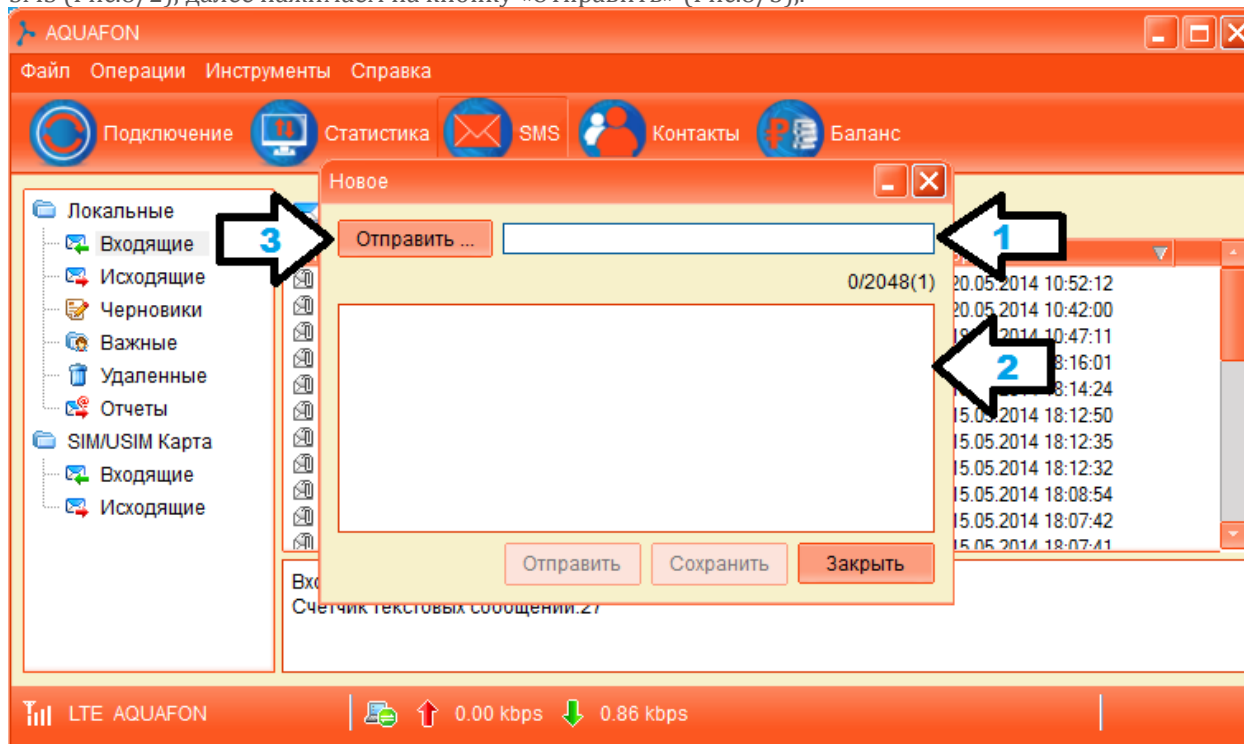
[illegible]

AQUAFON

Файл Операции Инструменты Справка

Подключение Статистика SMS Контакты Баланс

Локальные
Входящие
Исходящие
Черновики
Важные
Удаленные
Отчеты
SIM/USIM Карта
Входящие
Исходящие

Новое

3 Отправить ...

1

0/2048(1)

2

20.05.2014 10:52:12
20.05.2014 10:42:00
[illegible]2014 10:47:11
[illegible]8:16:01
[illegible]8:14:24
15.0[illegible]2014 18:12:50
15.05.2014 18:12:35
15.05.2014 18:12:32
15.05.2014 18:08:54
15.05.2014 18:07:42
15.05.2014 18:07:41

Отправить Сохранить Закрыть

Вхо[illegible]
Счетчик текстовых сообщений:27

LTE AQUAFON 0.00 kbps 0.86 kbps